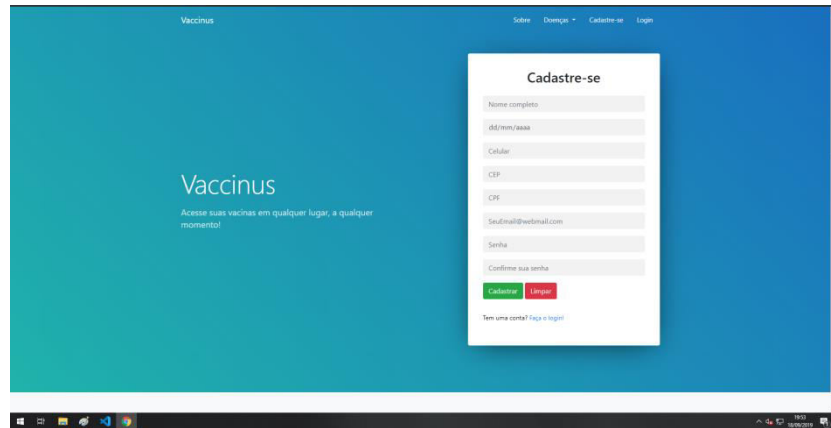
Vaccinus

Sobre Doenças ▾ Cadastre-se Login

Vaccinus

Acesse suas vacinas em qualquer lugar, a qualquer momento!

Cadastre-se

Nome completo

dd/mm/aaaa

Celular

CEP

CPF

Seu@mail@webmail.com

Senha

Confirme sua senha

Cadastrar Limpar

Tem uma conta? Faça o login!

19:53
18/09/2019